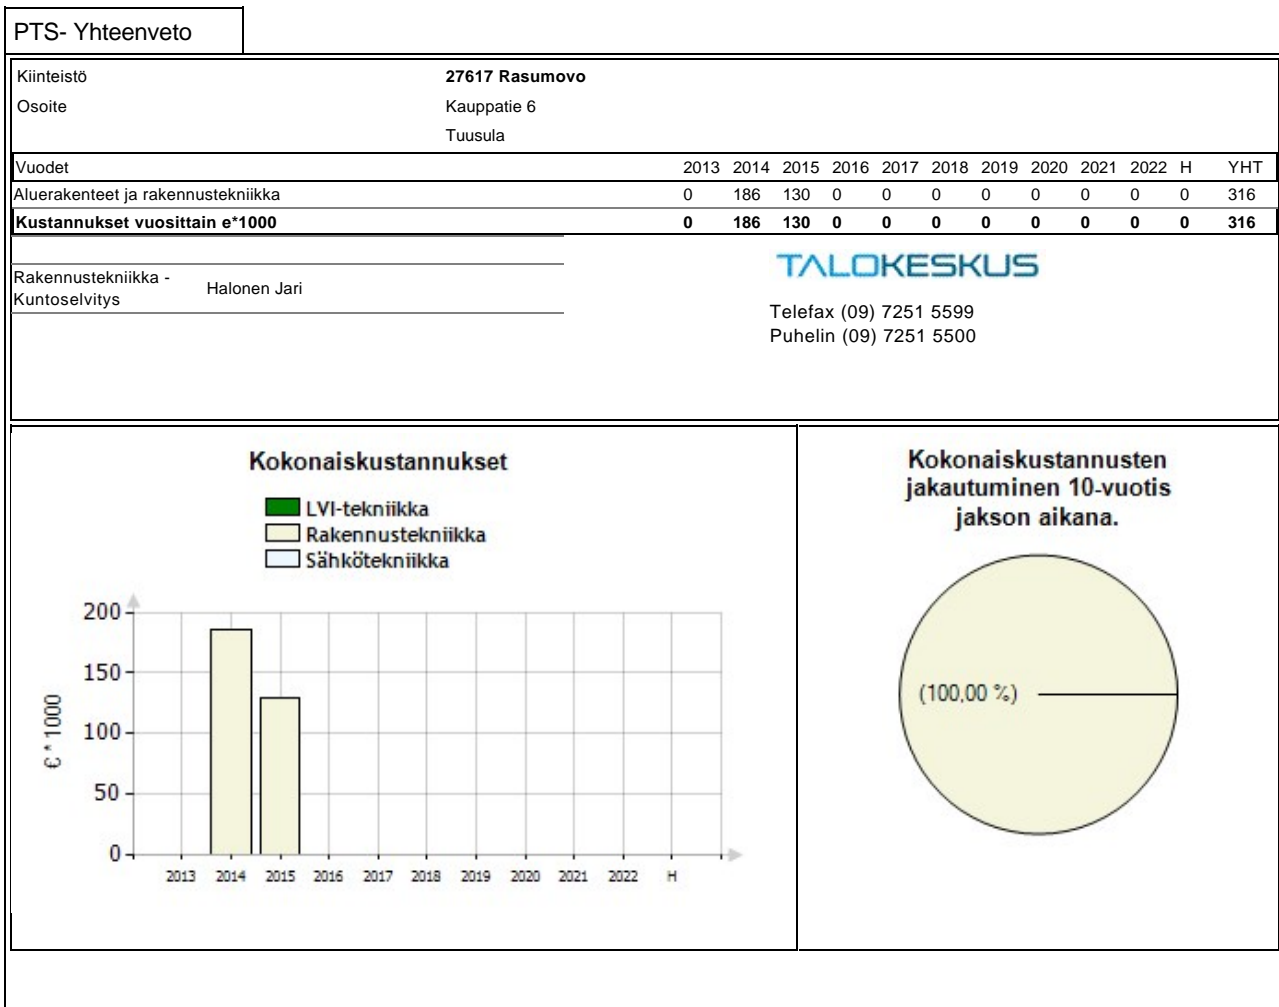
PTS- Yhteenveto

Kiinteistö **27617 Rasumovo**
Osoite Kauppatie 6
Tuusula

| Vuodet | 2013 | 2014 | 2015 | 2016 | 2017 | 2018 | 2019 | 2020 | 2021 | 2022 | H | YHT |
|---|---|---|---|---|---|---|---|---|---|---|---|---|
| Aluerakenteet ja rakennustekniikka | 0 | 186 | 130 | 0 | 0 | 0 | 0 | 0 | 0 | 0 | 0 | 316 |
| **Kustannukset vuosittain e*1000** | **0** | **186** | **130** | **0** | **0** | **0** | **0** | **0** | **0** | **0** | **0** | **316** |

Rakennustekniikka - Kuntoselvitys Halonen Jari

TALOKESKUS

Telefax (09) 7251 5599
Puhelin (09) 7251 5500

Kokonaiskustannukset

LVI-tekniikka
Rakennustekniikka
Sähkötekniikka

200
150
100
50
0
€ * 1000

2013 2014 2015 2016 2017 2018 2019 2020 2021 2022 H

Kokonaiskustannusten jakautuminen 10-vuotis jakson aikana.

(100,00 %)